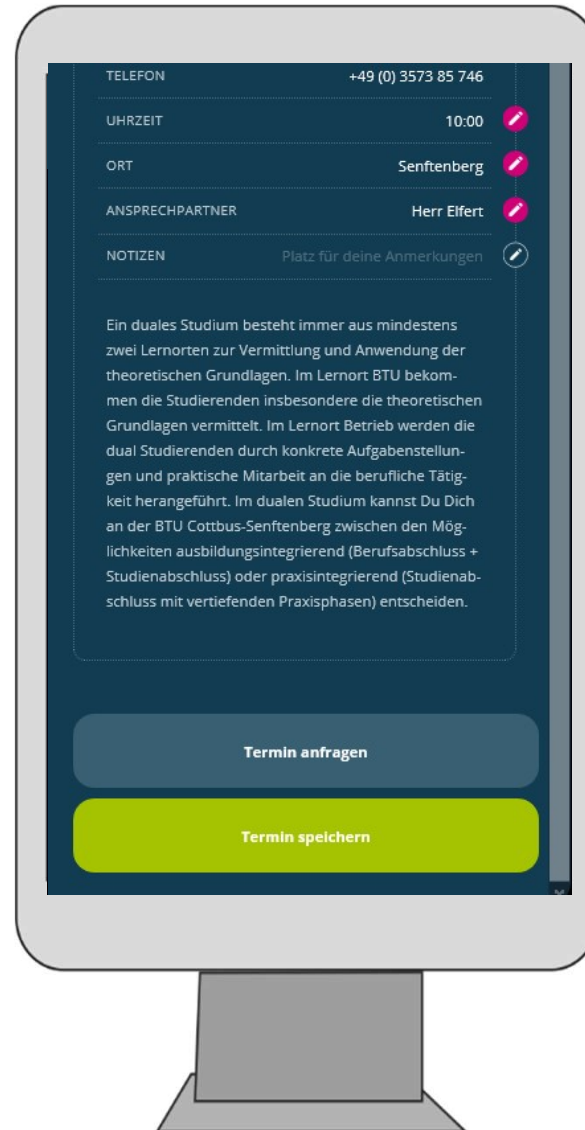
TELEFON +49 (0) 3573 85 746

UHRZEIT 10:00

ORT Senftenberg

ANSPRECHPARTNER Herr Elfert

NOTIZEN Platz für deine Anmerkungen

Ein duales Studium besteht immer aus mindestens zwei Lernorten zur Vermittlung und Anwendung der theoretischen Grundlagen. Im Lernort BTU bekommen die Studierenden insbesondere die theoretischen Grundlagen vermittelt. Im Lernort Betrieb werden die dual Studierenden durch konkrete Aufgabenstellungen und praktische Mitarbeit an die berufliche Tätigkeit herangeführt. Im dualen Studium kannst Du Dich an der BTU Cottbus-Senftenberg zwischen den Möglichkeiten ausbildungsintegrierend (Berufsabschluss + Studienabschluss) oder praxisintegrierend (Studienabschluss mit vertiefenden Praxisphasen) entscheiden.

Termin anfragen

Termin speichern